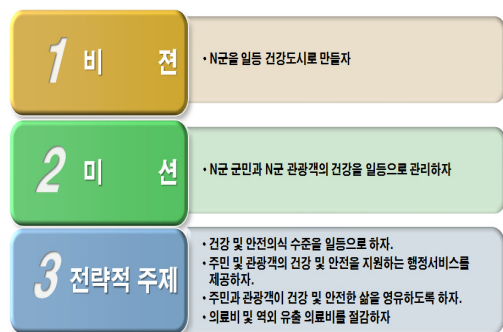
1 비 전

• N군을 일등 건강도시로 만들자

2 미 션

• N군 군민과 N군 관광객의 건강을 일등으로 관리하자

3 전략적 주제

• 건강 및 안전의식 수준을 일등으로 하자.
• 주민 및 관광객의 건강 및 안전을 지원하는 행정서비스를 제공하자.
• 주민과 관광객이 건강 및 안전한 삶을 영유하도록 하자.
• 의료비 및 역외 유출 의료비를 절감하자